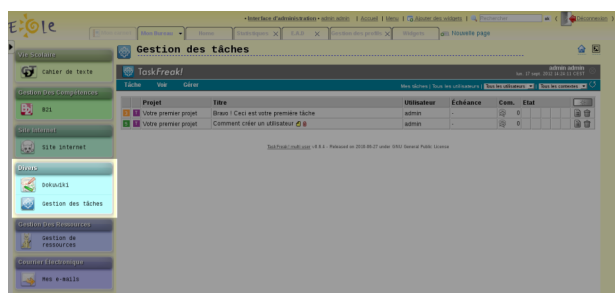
Eole

• Interface d'administration • admin admin | Accueil | Menu | Ajouter des widgets | Rechercher | Déconnexion

Mon Bureau | Nouvelle page

Vie Scolaire

Cahier de texte

Gestion Des Compétences

B2i

Site Internet

Site internet

Divers

Dokuwiki

Gestion des tâches

Gestion Des Ressources

Gestion de ressources

Courrier Electronique

Mes e-mails

Gestion des tâches

TaskFreak!

admin admin

Tâche | Voir | Gérer

Mes tâches | Tous les utilisateurs | Tous les utilisateurs | Tous les contextes

| | Projet | Titre | Utilisateur | Échéance | Com. | Etat |
|---|---|---|---|---|---|---|
| | Votre premier projet | Bravo ! Ceci est votre première tâche | admin | - | 0 | |
| | Votre premier projet | Comment créer un utilisateur | admin | - | 0 | |

TaskFreak! multi user v0.6.4 - Released on 2016-06-27 under GNU General Public License